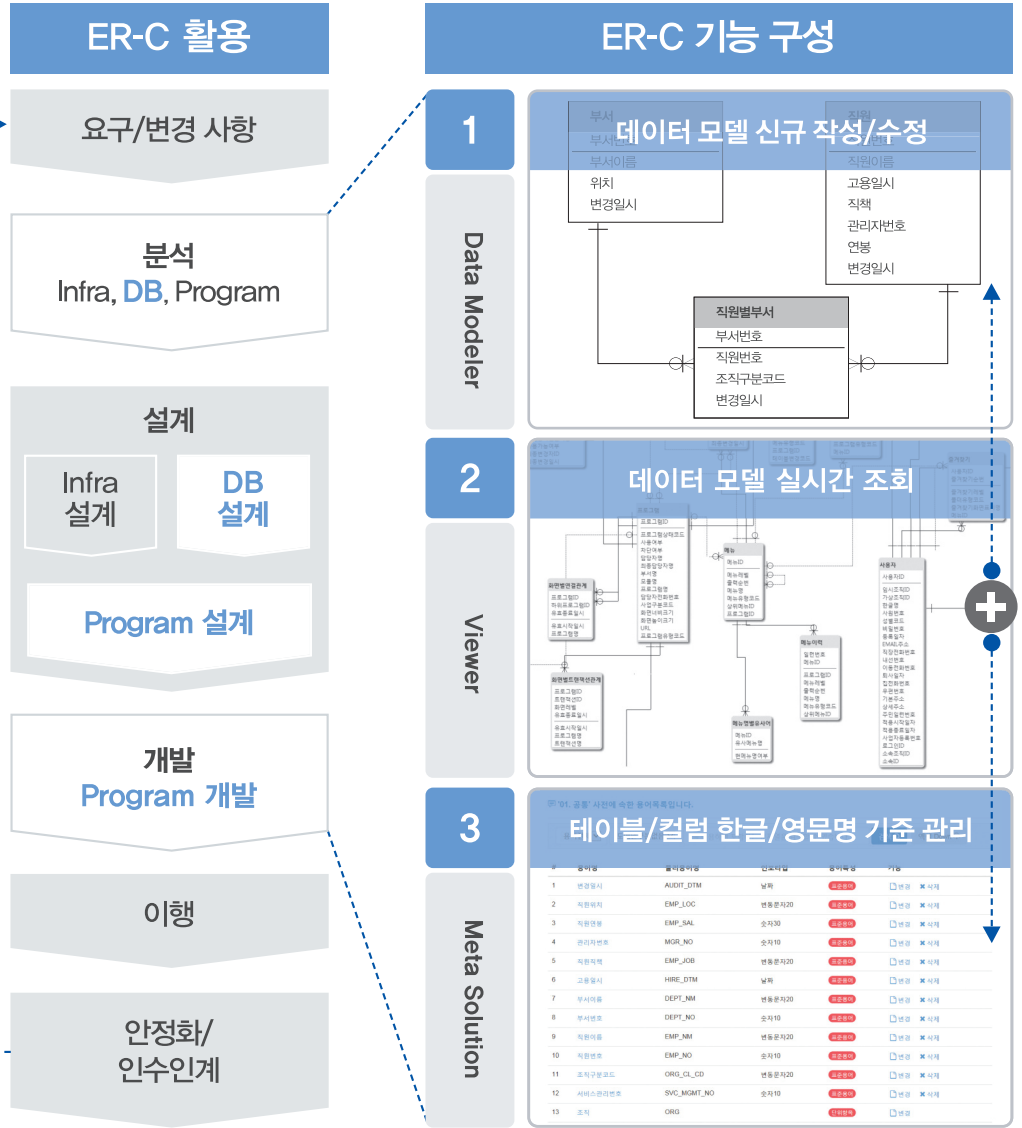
ER-C 활용

요구/변경 사항

분석
Infra, DB, Program

설계
Infra 설계
DB 설계
Program 설계

개발
Program 개발

이행

안정화/
인수인계

ER-C 기능 구성

1
Data Modeler
데이터 모델 신규 작성/수정

부서
부서번호
부서이름
위치
변경일시

직원
직원번호
직원이름
고용일시
직책
관리자번호
연봉
변경일시

직원별부서
부서번호
직원번호
조직구분코드
변경일시

2
Viewer
데이터 모델 실시간 조회

3
Meta Solution
테이블/컬럼 한글/영문명 기준 관리

| # | 용어명 | 물리용어명 | 인포타입 | 용어특성 | 기능 |
|---|---|---|---|---|---|
| 1 | 변경일시 | AUDIT_DTM | 날짜 | 표준용어 | 변경 삭제 |
| 2 | 직원위치 | EMP_LOC | 변동문자20 | 표준용어 | 변경 삭제 |
| 3 | 직원연봉 | EMP_SAL | 숫자30 | 표준용어 | 변경 삭제 |
| 4 | 관리자번호 | MGR_NO | 숫자10 | 표준용어 | 변경 삭제 |
| 5 | 직원직책 | EMP_JOB | 변동문자20 | 표준용어 | 변경 삭제 |
| 6 | 고용일시 | HIRE_DTM | 날짜 | 표준용어 | 변경 삭제 |
| 7 | 부서이름 | DEPT_NM | 변동문자20 | 표준용어 | 변경 삭제 |
| 8 | 부서번호 | DEPT_NO | 숫자10 | 표준용어 | 변경 삭제 |
| 9 | 직원이름 | EMP_NM | 변동문자20 | 표준용어 | 변경 삭제 |
| 10 | 직원번호 | EMP_NO | 숫자10 | 표준용어 | 변경 삭제 |
| 11 | 조직구분코드 | ORG_CL_CD | 변동문자20 | 표준용어 | 변경 삭제 |
| 12 | 서비스관리번호 | SVC_MGMT_NO | 숫자10 | 표준용어 | 변경 삭제 |
| 13 | 조직 | ORG | | 단위항목 | 변경 |